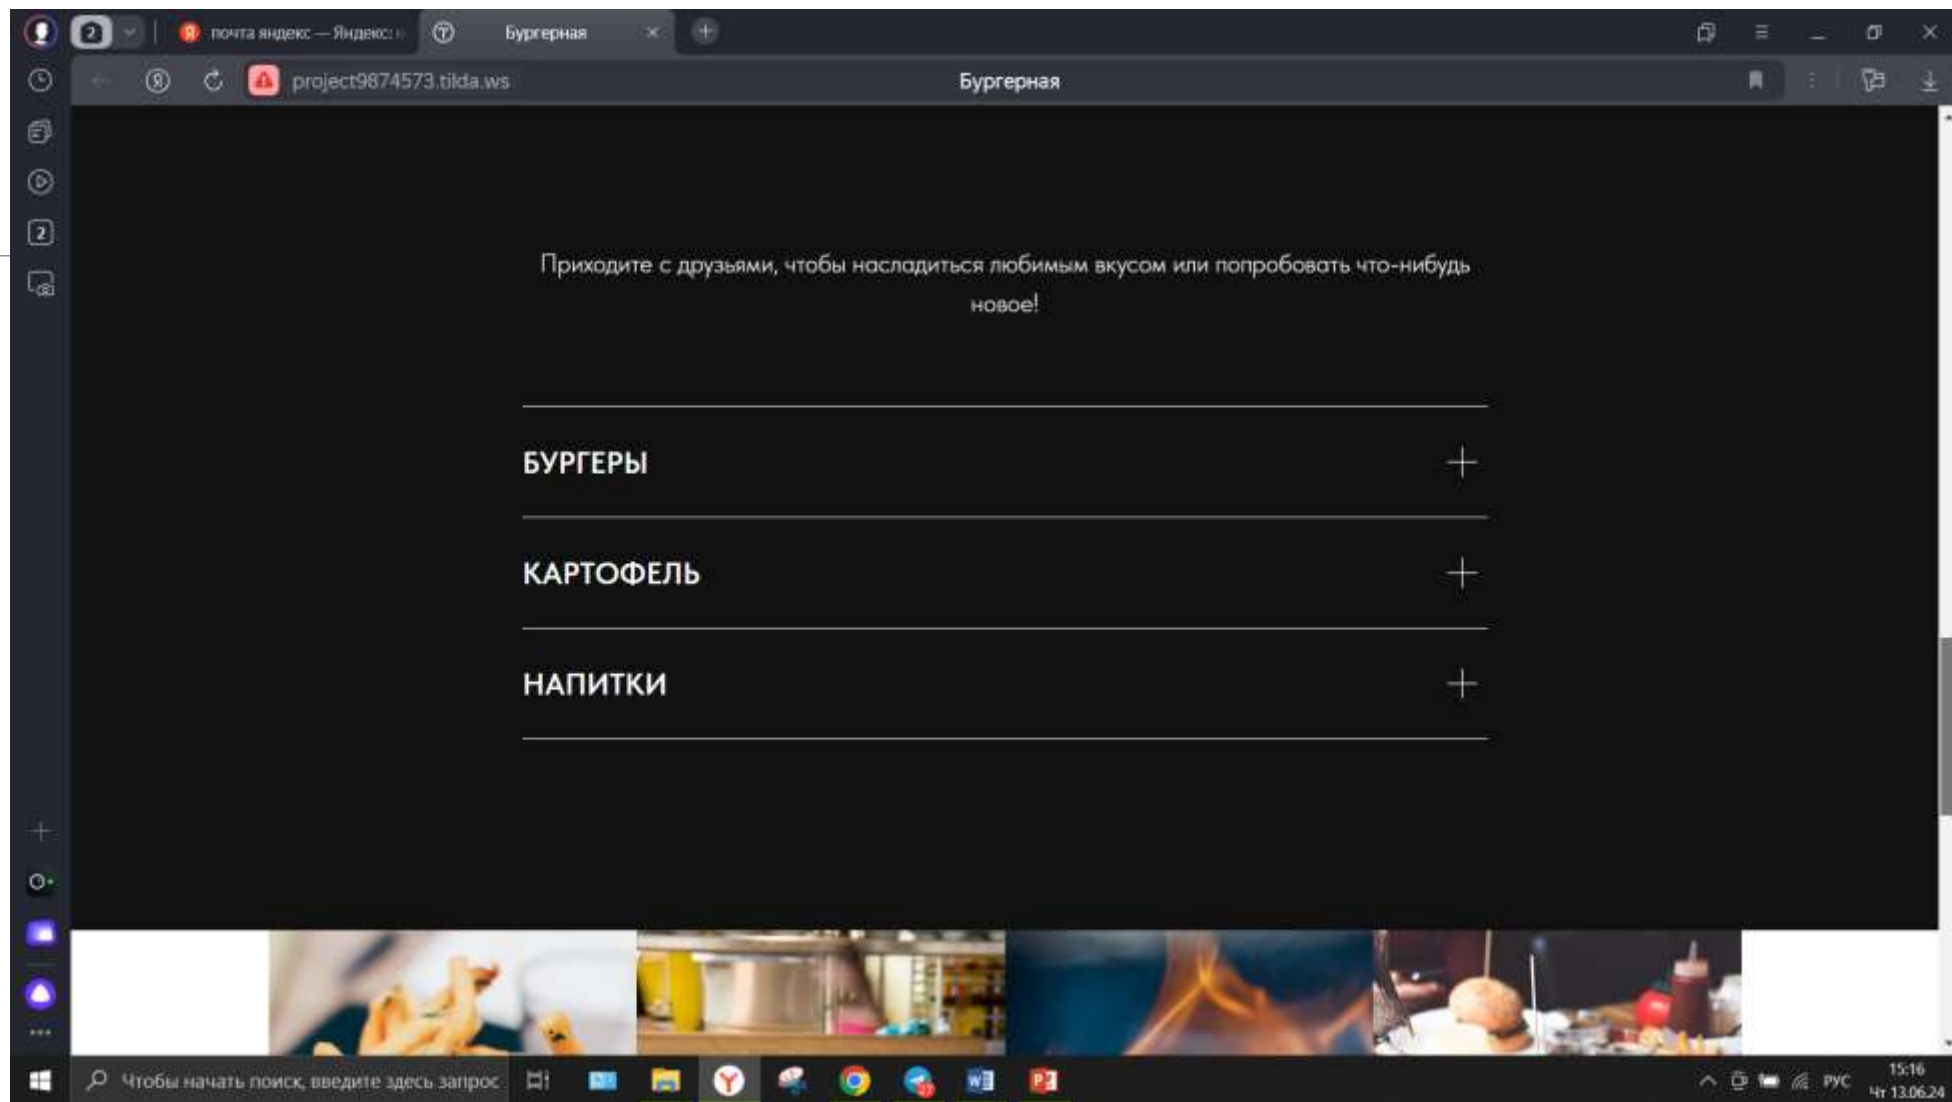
2

почта яндекс — Яндекс: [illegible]

Бургерная

project9874573.tilda.ws

Бургерная

Приходите с друзьями, чтобы насладиться любимым вкусом или попробовать что-нибудь новое!

БУРГЕРЫ

КАРТОФЕЛЬ

НАПИТКИ

Чтобы начать поиск, введите здесь запрос

РУС

15:16
Чт 13.06.24